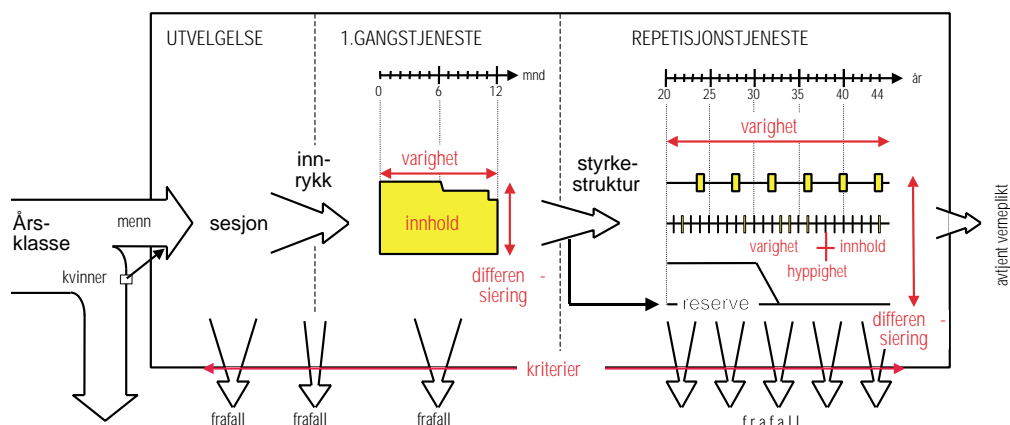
UTVELGELSE

1.GANGSTJENESTE

REPETISJONSTJENESTE

mnd

0 6 12

år

20 25 30 35 40 44

varighet

varighet

innhold

differen - siering

styrke-struktur

inn-rykk

Års-klasse

menn

kvinner

sesjon

varighet

innhold

hyppighet

reserve

differen - siering

avtjent verneplikt

kriterier

frafall

frafall

frafall

frafall